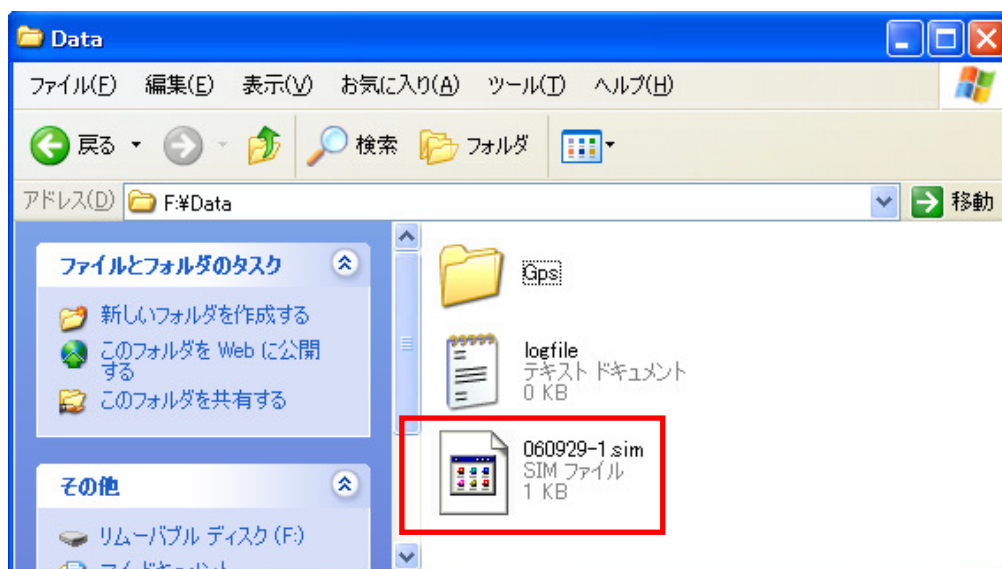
Data

ファイル(F) 編集(E) 表示(V) お気に入り(A) ツール(T) ヘルプ(H)

戻る 検索 フォルダ

アドレス(D) F:¥Data 移動

ファイルとフォルダのタスク

新しいフォルダを作成する

このフォルダを Web に公開する

このフォルダを共有する

その他

リムーバブル ディスク (F:)

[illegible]

Gps

logfile
テキスト ドキュメント
0 KB

060929-1.sim
SIM ファイル
1 KB